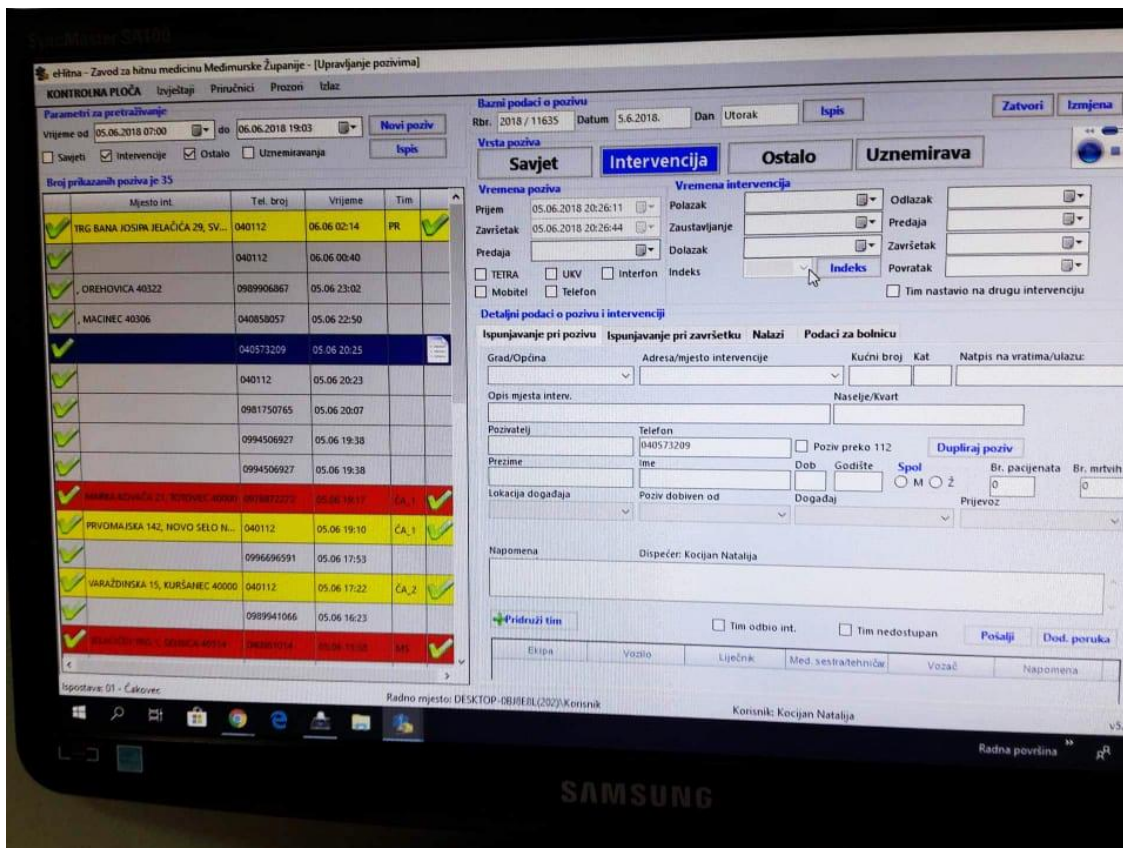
SyncMaster SA100

eHitna - Zavod za hitnu medicinu Međimurske Županije - [Upravljanje pozivima]

KONTROLNA PLOČA Izvještaji Priručnici Prozori Izlaz

Parametri za pretraživanje
Vrijeme od 05.06.2018 07:00 do 06.06.2018 19:03 Novi poziv
Savjeti Intervencije Ostalo Uznemiravanja Ispis

Broj prikazanih poziva je 35

| | Mjesto int. | Tel. broj | Vrijeme | Tim | |
|---|---|---|---|---|---|
| | TRG BANA JOSIPA JELAČIĆA 29, SV... | 040112 | 06.06 02:14 | PR | |
| | | 040112 | 06.06 00:40 | | |
| | , OREHOVICA 40322 | 0989906867 | 05.06 23:02 | | |
| | , MACINEC 40306 | 040858057 | 05.06 22:50 | | |
| | | 040573209 | 05.06 20:25 | | |
| | | 040112 | 05.06 20:23 | | |
| | | 0981750765 | 05.06 20:07 | | |
| | | 0994506927 | 05.06 19:38 | | |
| | | 0994506927 | 05.06 19:38 | | |
| | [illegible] | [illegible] | 05.06 19:17 | ČA_1 | |
| | PRVOMAJSKA 142, NOVO SELO N... | 040112 | 05.06 19:10 | ČA_1 | |
| | | 0996696591 | 05.06 17:53 | | |
| | VARAŽDINSKA 15, KURŠANEC 40000 | 040112 | 05.06 17:22 | ČA_2 | |
| | | 0989941066 | 05.06 16:23 | | |
| | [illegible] | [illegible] | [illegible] | MS | |

Ispostava: 01 - Čakovec

Bazni podaci o pozivu
Rbr. 2018 / 11635 Datum 5.6.2018. Dan Utorak Ispis
Zatvori Izmjena

Vrsta poziva
Savjet Intervencija Ostalo Uznemirava

Vremena poziva
Prijem 05.06.2018 20:26:11
Završetak 05.06.2018 20:26:44
Predaja
TETRA UKV Interfon
Mobitel Telefon

Vremena intervencija
Polazak
Zaustavljanje
Dolazak
Indeks Indeks
Odlazak
Predaja
Završetak
Povratak
Tim nastavio na drugu intervenciju

Detaljni podaci o pozivu i intervenciji
Ispunjavanje pri pozivu Ispunjavanje pri završetku Nalazi Podaci za bolnicu

Grad/Općina Adresa/mjesto intervencije Kućni broj Kat Natpis na vratima/ulazu:
Opis mjesta interv. Naselje/Kvart
Pozivatelj Telefon 040573209 Poziv preko 112 Dupliraj poziv
Prezime Ime Dob Godište Spol M Ž Br. pacijenata 0 Br. mrtvih 0
Lokacija događaja Poziv dobiven od Događaj Prijevoz
Napomena Dispečer: Kocijan Natalija

Pridruži tim Tim odbio int. Tim nedostupan Pošalji Dod. poruka

| Ekipa | Vozilo | Liječnik | Med. sestra/tehničar | Vozač | Napomena |
|---|---|---|---|---|---|

Radno mjesto: DESKTOP-0BJ9E8L(202)\Korisnik Korisnik: Kocijan Natalija v5.

Radna površina

SAMSUNG